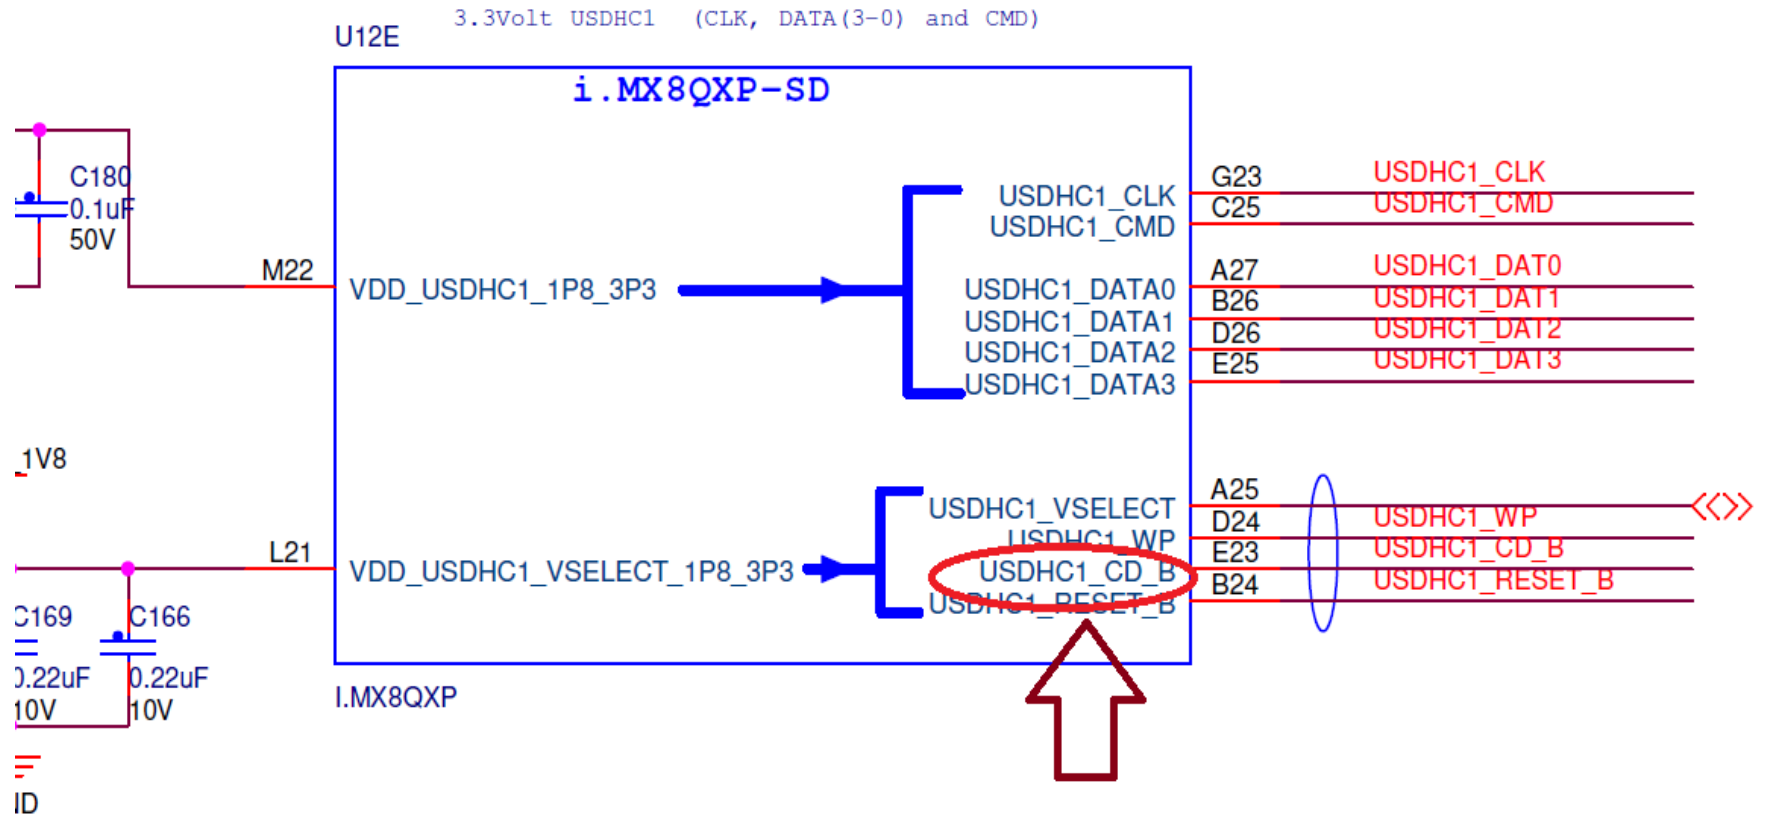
3.3Volt USDHC1 (CLK, DATA(3-0) and CMD)

U12E

i.MX8QXP-SD

C180
0.1uF
50V

M22

VDD_USDHC1_1P8_3P3

USDHC1_CLK
USDHC1_CMD

USDHC1_DATA0
USDHC1_DATA1
USDHC1_DATA2
USDHC1_DATA3

G23
C25

A27
B26
D26
E25

USDHC1_CLK
USDHC1_CMD

USDHC1_DAT0
USDHC1_DAT1
USDHC1_DAT2
USDHC1_DAT3

_1V8

L21

VDD_USDHC1_VSELECT_1P8_3P3

USDHC1_VSELECT
USDHC1_WP
USDHC1_CD_B
USDHC1_RESET_B

A25
D24
E23
B24

USDHC1_WP
USDHC1_CD_B
USDHC1_RESET_B

C169
0.22uF
10V

C166
0.22uF
10V

I.MX8QXP

ID